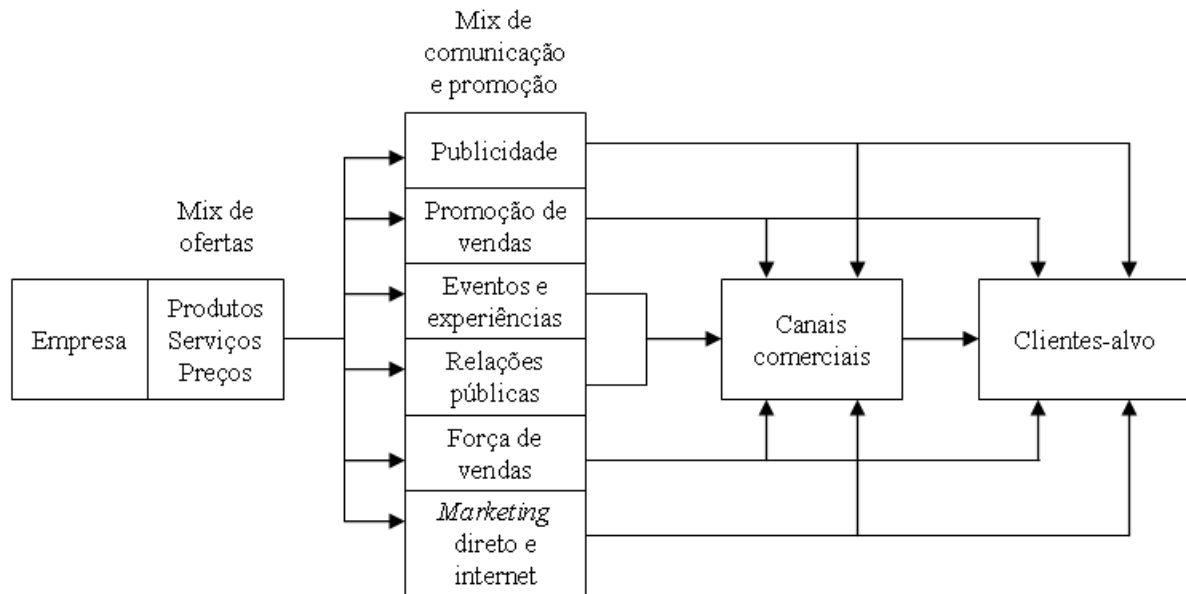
Mix de comunicação e promoção

Publicidade

Promoção de vendas

Eventos e experiências

Relações públicas

Força de vendas

*Marketing* direto e internet

Mix de ofertas

Empresa

Produtos Serviços Preços

Canais comerciais

Clientes-alvo